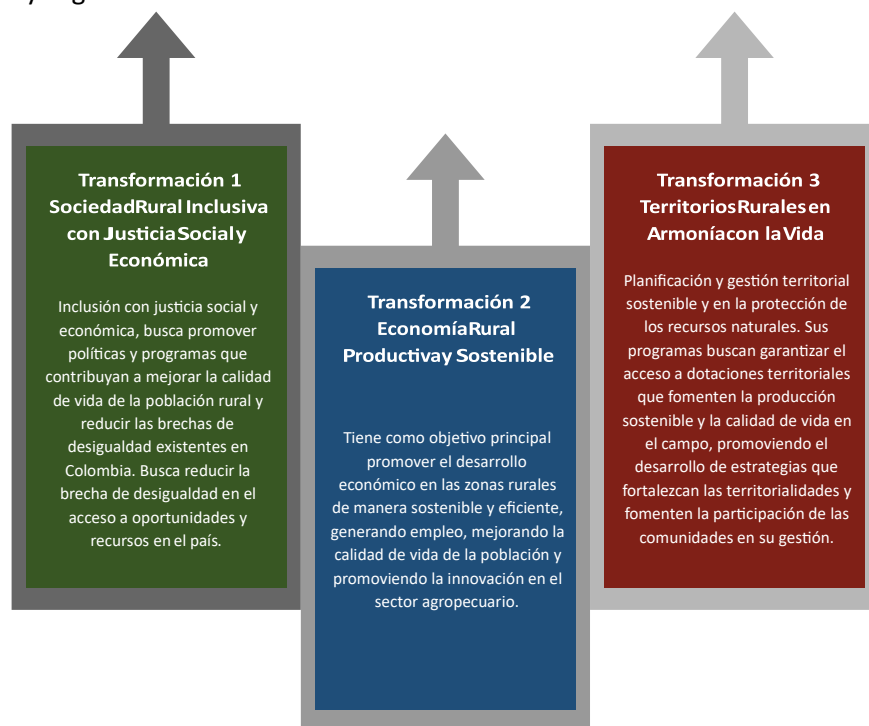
Transformación 1
SociedadRural Inclusiva con JusticiaSocialy Económica

Inclusión con justicia social y económica, busca promover políticas y programas que contribuyan a mejorar la calidad de vida de la población rural y reducir las brechas de desigualdad existentes en Colombia. Busca reducir la brecha de desigualdad en el acceso a oportunidades y recursos en el país.

Transformación 2
EconomíaRural Productivay Sostenible

Tiene como objetivo principal promover el desarrollo económico en las zonas rurales de manera sostenible y eficiente, generando empleo, mejorando la calidad de vida de la población y promoviendo la innovación en el sector agropecuario.

Transformación 3
TerritoriosRurales en Armoníacon laVida

Planificación y gestión territorial sostenible y en la protección de los recursos naturales. Sus programas buscan garantizar el acceso a dotaciones territoriales que fomenten la producción sostenible y la calidad de vida en el campo, promoviendo el desarrollo de estrategias que fortalezcan las territorialidades y fomenten la participación de las comunidades en su gestión.